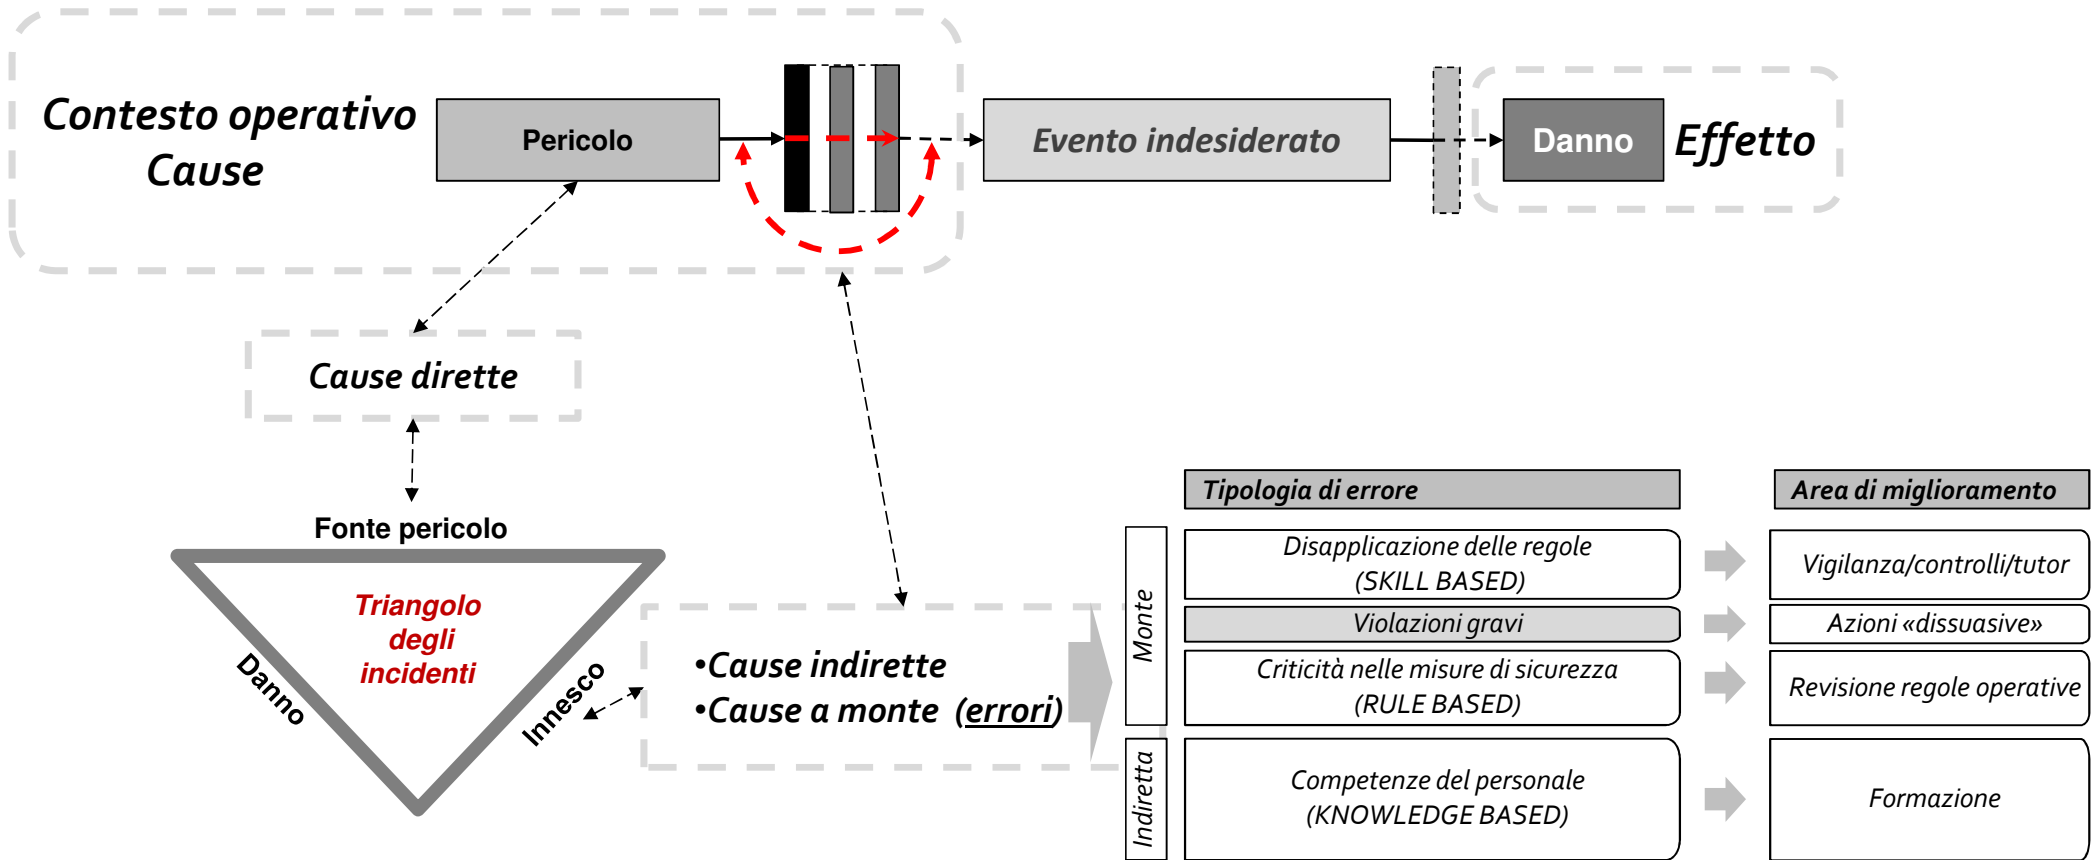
Contesto operativo
Cause

Pericolo

Evento indesiderato

Danno

Effetto

Cause dirette

Fonte pericolo

Triangolo degli incidenti

Danno

Innesco

•Cause indirette
•Cause a monte (errori)

Tipologia di errore

Area di miglioramento

Monte

Indiretta

| Tipologia di errore | Area di miglioramento |
|---|---|
| Disapplicazione delle regole (SKILL BASED) | Vigilanza/controlli/tutor |
| Violazioni gravi | Azioni «dissuasive» |
| Criticità nelle misure di sicurezza (RULE BASED) | Revisione regole operative |
| Competenze del personale (KNOWLEDGE BASED) | Formazione |